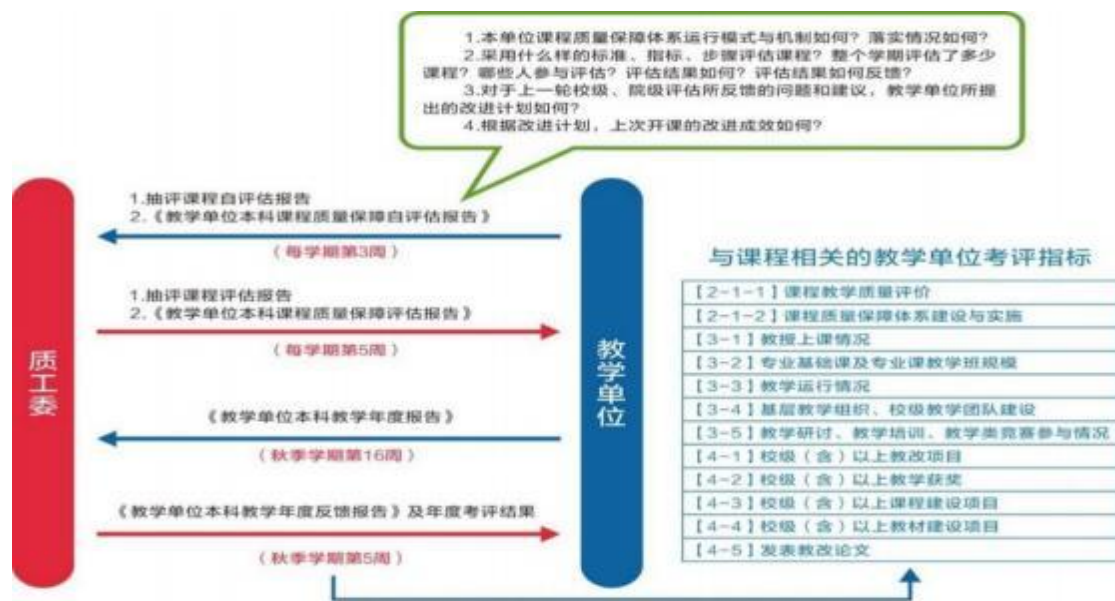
1.本单位课程质量保障体系运行模式与机制如何？落实情况如何？
2.采用什么样的标准、指标、步骤评估课程？整个学期评估了多少课程？哪些人参与评估？评估结果如何？评估结果如何反馈？
3.对于上一轮校级、院级评估所反馈的问题和建议，教学单位所提出的改进计划如何？
4.根据改进计划，上次开课的改进成效如何？

质工委

1.抽评课程自评估报告
2.《教学单位本科课程质量保障自评估报告》
（每学期第3周）

1.抽评课程评估报告
2.《教学单位本科课程质量保障评估报告》
（每学期第5周）

《教学单位本科教学年度报告》
（秋季学期第16周）

《教学单位本科教学年度反馈报告》及年度考评结果
（秋季学期第5周）

教学单位

与课程相关的教学单位考评指标

| 【2-1-1】课程教学质量评价 |
|---|
| 【2-1-2】课程质量保障体系建设与实施 |
| 【3-1】教授上课情况 |
| 【3-2】专业基础课及专业课教学班规模 |
| 【3-3】教学运行情况 |
| 【3-4】基层教学组织、校级教学团队建设 |
| 【3-5】教学研讨、教学培训、教学类竞赛参与情况 |
| 【4-1】校级（含）以上教改项目 |
| 【4-2】校级（含）以上教学获奖 |
| 【4-3】校级（含）以上课程建设项目 |
| 【4-4】校级（含）以上教材建设项目 |
| 【4-5】发表教改论文 |